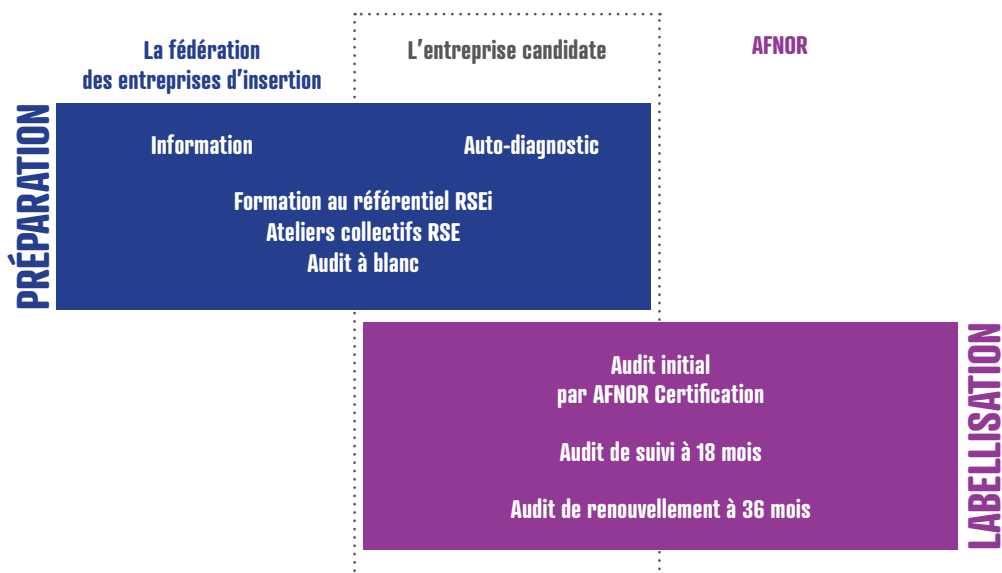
La fédération des entreprises d'insertion

L'entreprise candidate

AFNOR

PRÉPARATION

Information

Auto-diagnostic

Formation au référentiel RSEi
Ateliers collectifs RSE
Audit à blanc

LABELLISATION

Audit initial
par AFNOR Certification

Audit de suivi à 18 mois

Audit de renouvellement à 36 mois